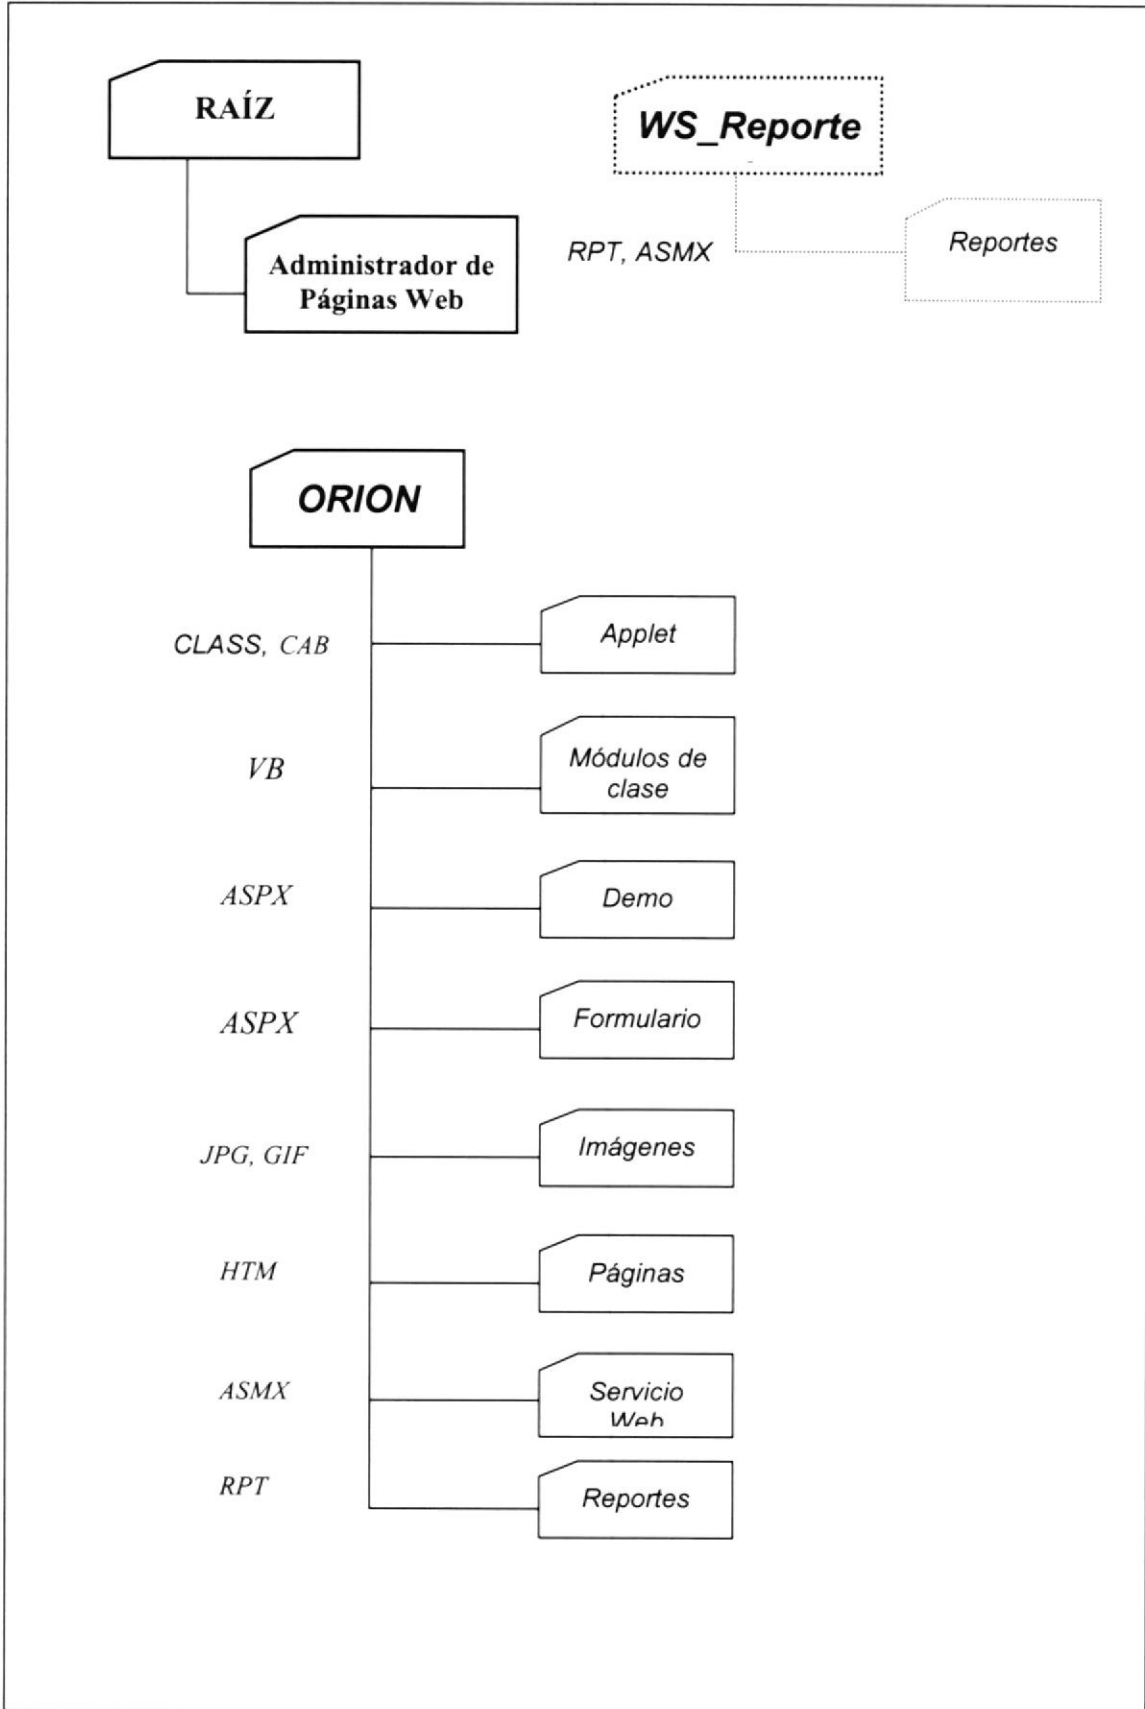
RAÍZ

Administrador de Páginas Web

WS_Reporte

RPT, ASMX

Reportes

ORION

CLASS, CAB

Applet

VB

Módulos de clase

ASPX

Demo

ASPX

Formulario

JPG, GIF

Imágenes

HTM

Páginas

ASMX

Servicio Web

RPT

Reportes